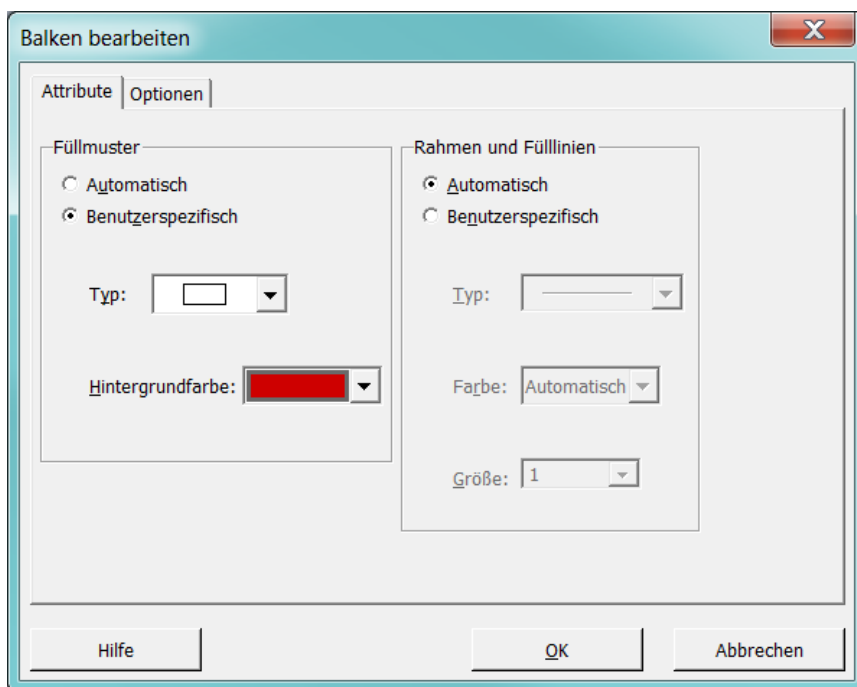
Balken bearbeiten

X

Attribute | Optionen

Füllmuster
Automatisch
Benutzerspezifisch

Typ:

Hintergrundfarbe:

Rahmen und Fülllinien
Automatisch
Benutzerspezifisch

Typ:

Farbe: Automatisch

Größe: 1

Hilfe | OK | Abbrechen